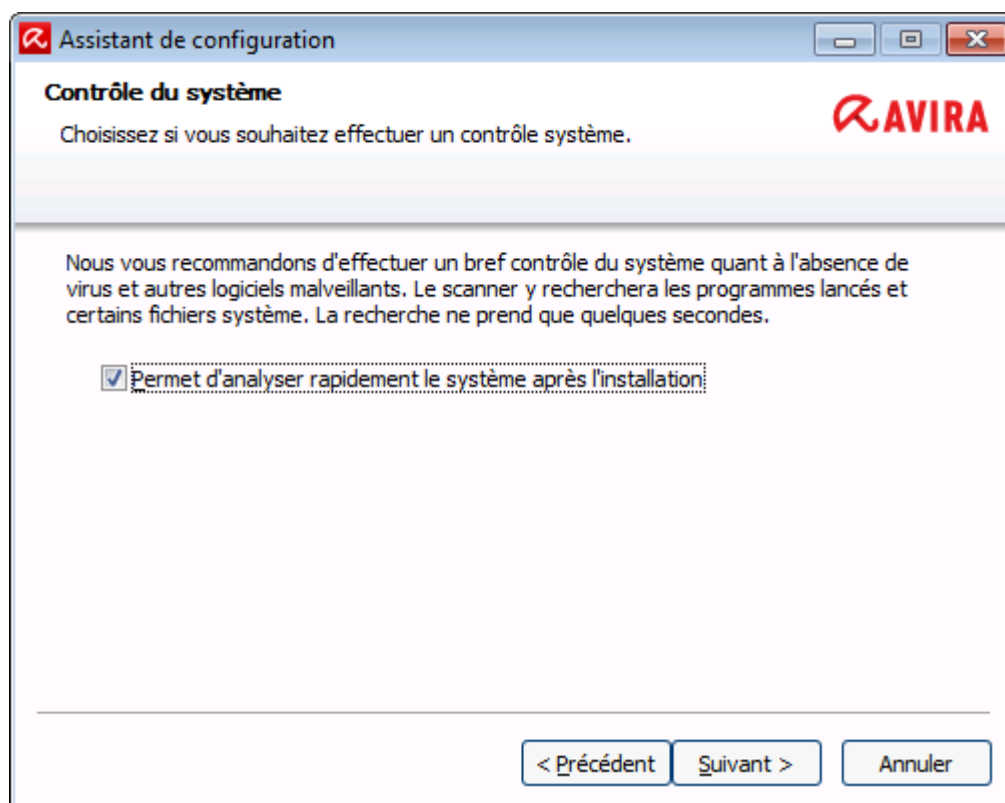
Assistant de configuration

Contrôle du système

Choisissez si vous souhaitez effectuer un contrôle système.

AVIRA

Nous vous recommandons d'effectuer un bref contrôle du système quant à l'absence de virus et autres logiciels malveillants. Le scanner y recherchera les programmes lancés et certains fichiers système. La recherche ne prend que quelques secondes.

Permet d'analyser rapidement le système après l'installation

< Précédent | Suivant > | Annuler